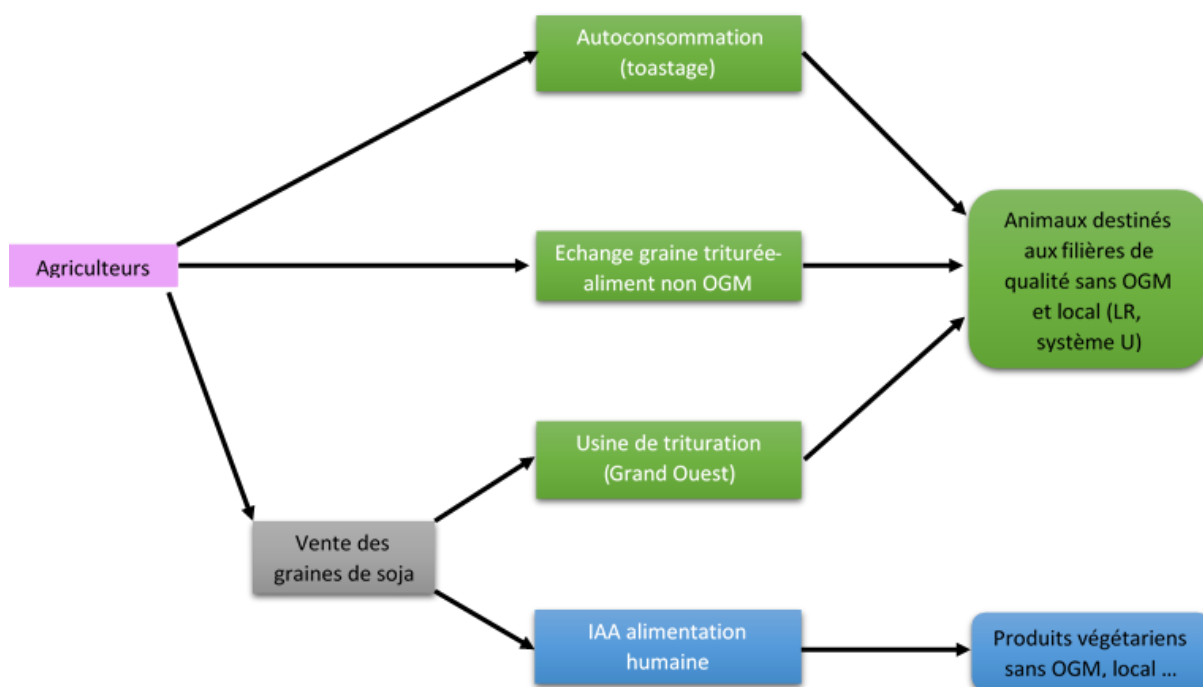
Autoconsommation (toastage)

Agriculteurs

Echange graine triturée-aliment non OGM

Animaux destinés aux filières de qualité sans OGM et local (LR, système U)

Usine de trituration (Grand Ouest)

Vente des graines de soja

IAA alimentation humaine

Produits végétariens sans OGM, local ...